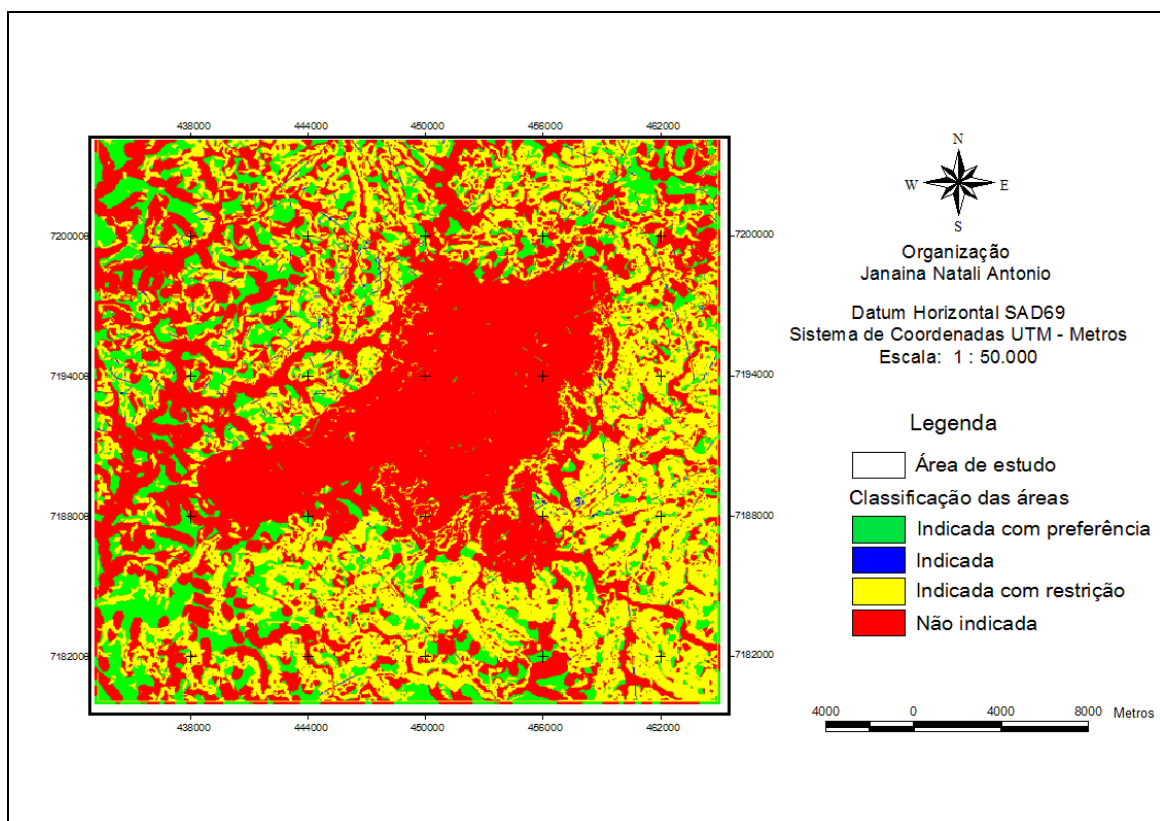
438000 444000 450000 456000 462000

7200000 7194000 7188000 7182000

7200000 7194000 7188000 7182000

438000 444000 450000 456000 462000

N
W E
S

Organização
Janaina Natali Antonio

Datum Horizontal SAD69
Sistema de Coordenadas UTM - Metros
Escala: 1 : 50.000

Legenda

Área de estudo

Classificação das áreas

Indicada com preferência

Indicada

Indicada com restrição

Não indicada

4000 0 4000 8000 Metros